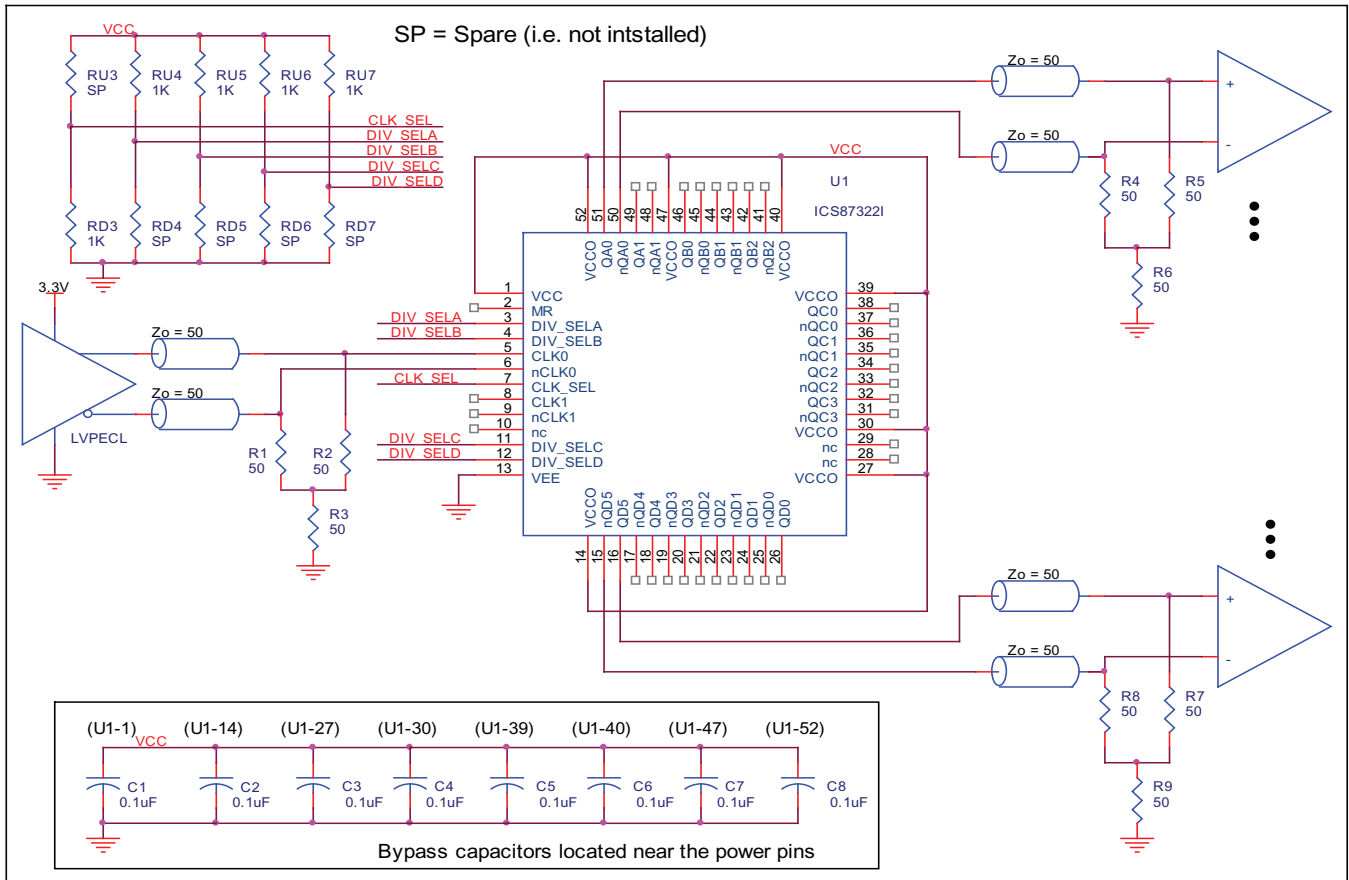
SP = Spare (i.e. not intstalled)

VCC

RU3 SP
RU4 1K
RU5 1K
RU6 1K
RU7 1K

CLK_SEL
DIV_SELA
DIV_SELB
DIV_SELC
DIV_SELD

RD3 1K
RD4 SP
RD5 SP
RD6 SP
RD7 SP

3.3V

Zo = 50
Zo = 50
LVPECL

R1 50
R2 50
R3 50

VCC
U1
ICS87322I

52 51 50 49 48 47 46 45 44 43 42 41 40
VCCO QA0 nQA0 QA1 nQA1 VCCO QB0 nQB0 QB1 nQB1 QB2 nQB2 VCCO

1 VCC
2 MR
3 DIV_SELA
4 DIV_SELB
5 CLK0
6 nCLK0
7 CLK_SEL
8 CLK1
9 nCLK1
10 nc
11 DIV_SELC
12 DIV_SELD
13 VEE

DIV_SELA
DIV_SELB
CLK_SEL
DIV_SELC
DIV_SELD

39 VCCO
38 QC0
37 nQC0
36 QC1
35 nQC1
34 QC2
33 nQC2
32 QC3
31 nQC3
30 VCCO
29 nc
28 nc
27 VCCO

VCCO nQD5 QD5 nQD4 QD4 nQD3 QD3 nQD2 QD2 nQD1 QD1 nQD0 QD0
14 15 16 17 18 19 20 21 22 23 24 25 26

Zo = 50
Zo = 50
+
-
R4 50
R5 50
R6 50

Zo = 50
Zo = 50
+
-
R8 50
R7 50
R9 50

(U1-1) (U1-14) (U1-27) (U1-30) (U1-39) (U1-40) (U1-47) (U1-52)
VCC
C1 0.1uF
C2 0.1uF
C3 0.1uF
C4 0.1uF
C5 0.1uF
C6 0.1uF
C7 0.1uF
C8 0.1uF

Bypass capacitors located near the power pins